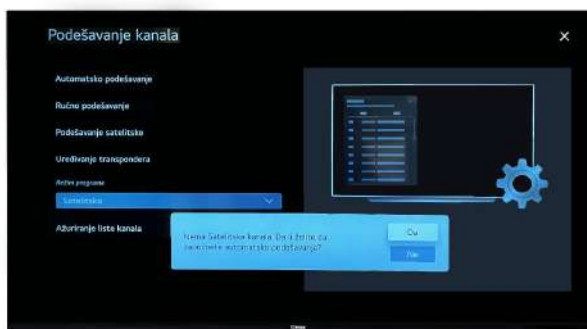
Podešavanje kanala

Automatsko podešavanje

Ručno podešavanje

Podešavanje satelitske

Uređivanje transpondera

Režim programa

Satelitska

Ažuriranje liste kanala

Nema Satelitske kanala. Da li želite da pokrenete automatsko podešavanje?

Da

Ne